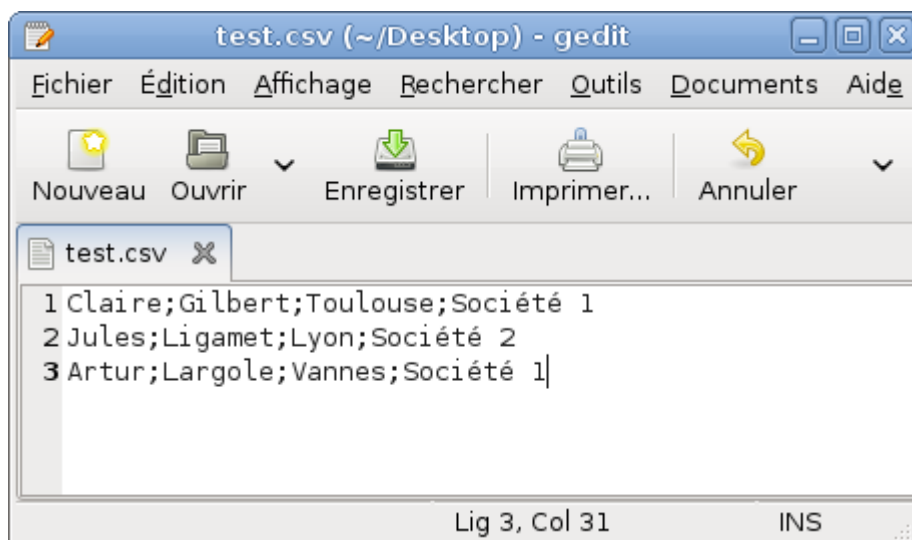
test.csv (~/Desktop) - gedit

Fichier Édition Affichage Rechercher Outils Documents Aide

Nouveau Ouvrir Enregistrer Imprimer... Annuler

test.csv

1 Claire;Gilbert;Toulouse;Société 1
2 Jules;Ligamet;Lyon;Société 2
3 Artur;Largole;Vannes;Société 1

Lig 3, Col 31 INS